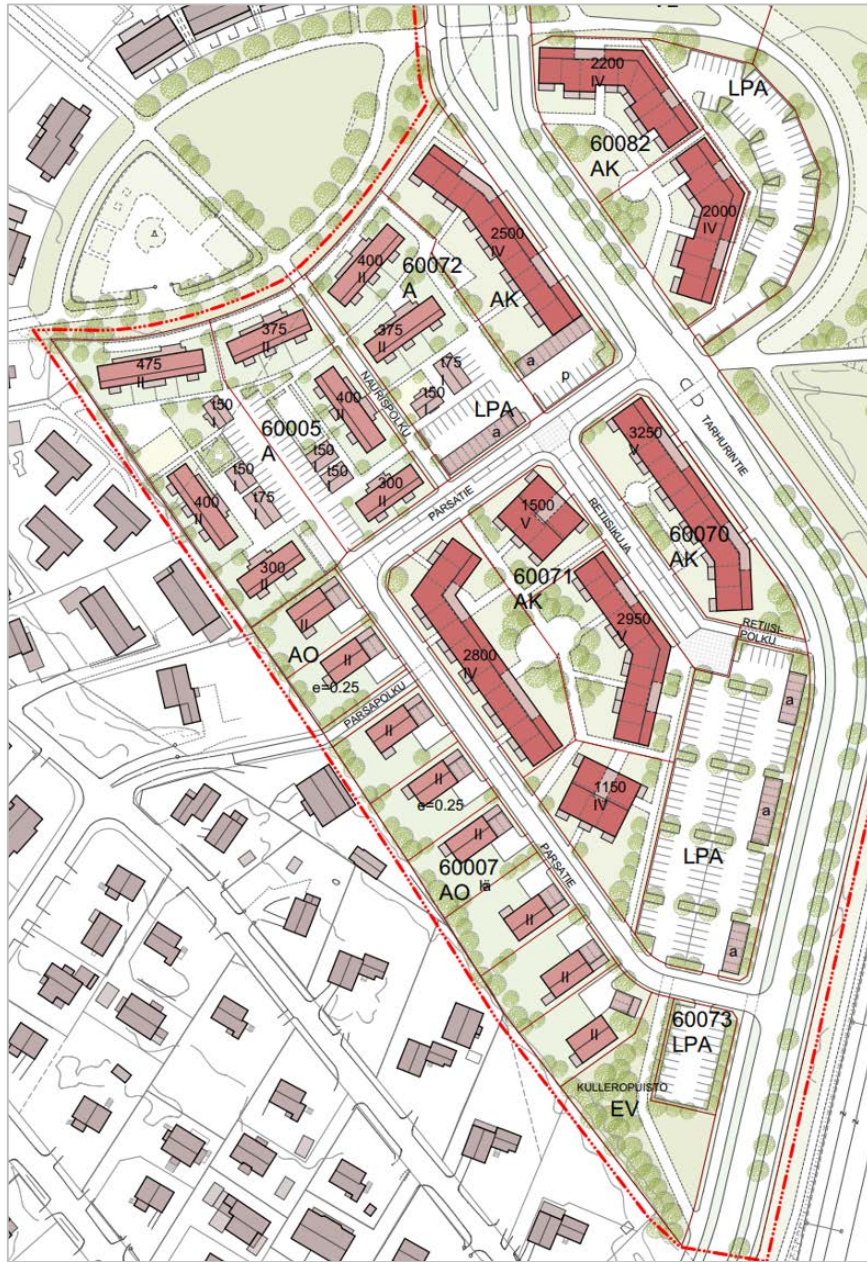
2200
IV

LPA

60082
AK

2000
IV

2500
IV

400
II

60072
A

AK

375
II

375
II

475
II

400
II

t75
I

t50
I

LPA

a

p

a

NAURISPOLKU

t50
I

60005
A

t50
I

t50
I

t50
I

t75
I

400
II

300
II

300
II

PARSATIE

1500
V

RETISIKUJA

3250
V

TARHURINTIE

60070
AK

60071
AK

2950
V

RETISIPOLKU

II

AO

II

e=0.25

PARSAPOLKU

2800
IV

II

II

e=0.25

1150
IV

a

a

LPA

II

60007
AO

PARSATIE

II

II

a

II

60073
LPA

KULLEROPUISTO
EV